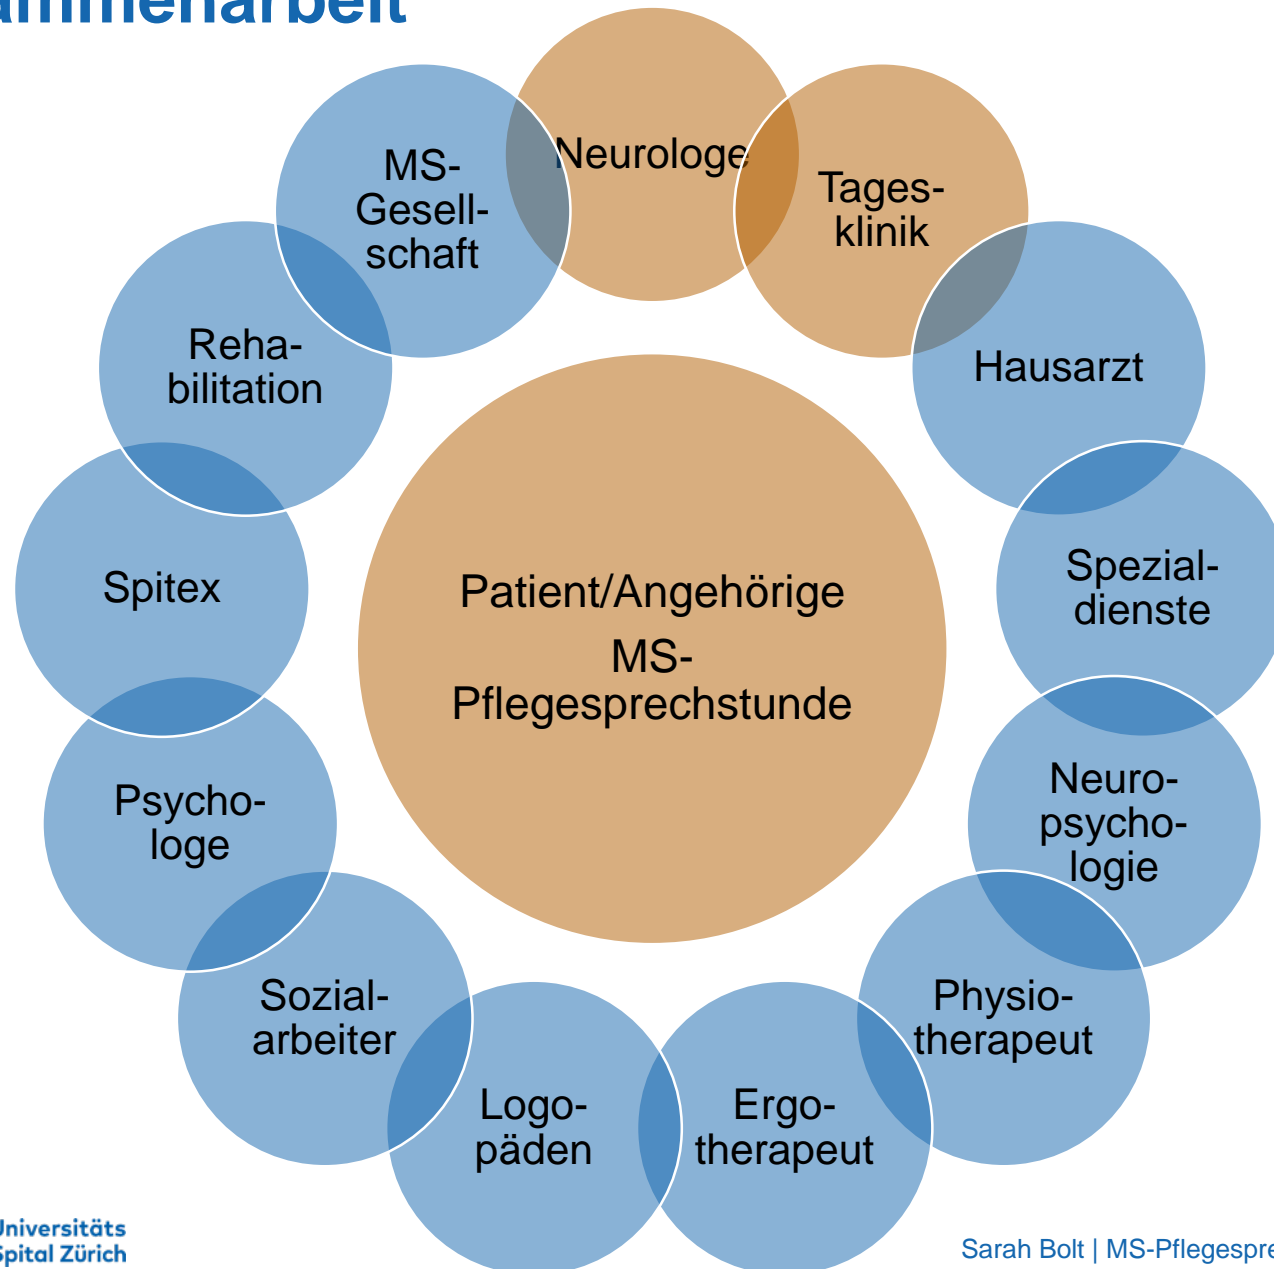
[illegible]ammenarbeit

Neurologe

Tagesklinik

Hausarzt

Spezialdienste

Neuropsychologie

Physiotherapeut

Ergotherapeut

Logopäden

Sozialarbeiter

Psychologe

Spitex

Rehabilitation

MS-Gesellschaft

Patient/Angehörige

MS-Pflegesprechstunde

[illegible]niversitäts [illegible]pital Zürich

Sarah Bolt | MS-Pflegespre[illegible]